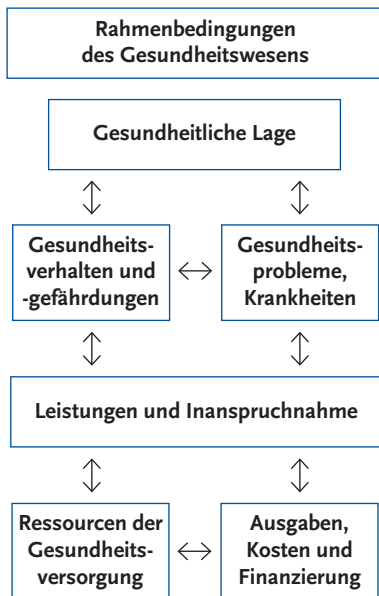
Rahmenbedingungen des Gesundheitswesens

Gesundheitliche Lage

$\updownarrow$ $\updownarrow$

Gesundheitsverhalten und -gefährdungen

$\leftrightarrow$

Gesundheitsprobleme, Krankheiten

$\updownarrow$ $\updownarrow$

Leistungen und Inanspruchnahme

$\updownarrow$ $\updownarrow$

Ressourcen der Gesundheitsversorgung

$\leftrightarrow$

Ausgaben, Kosten und Finanzierung